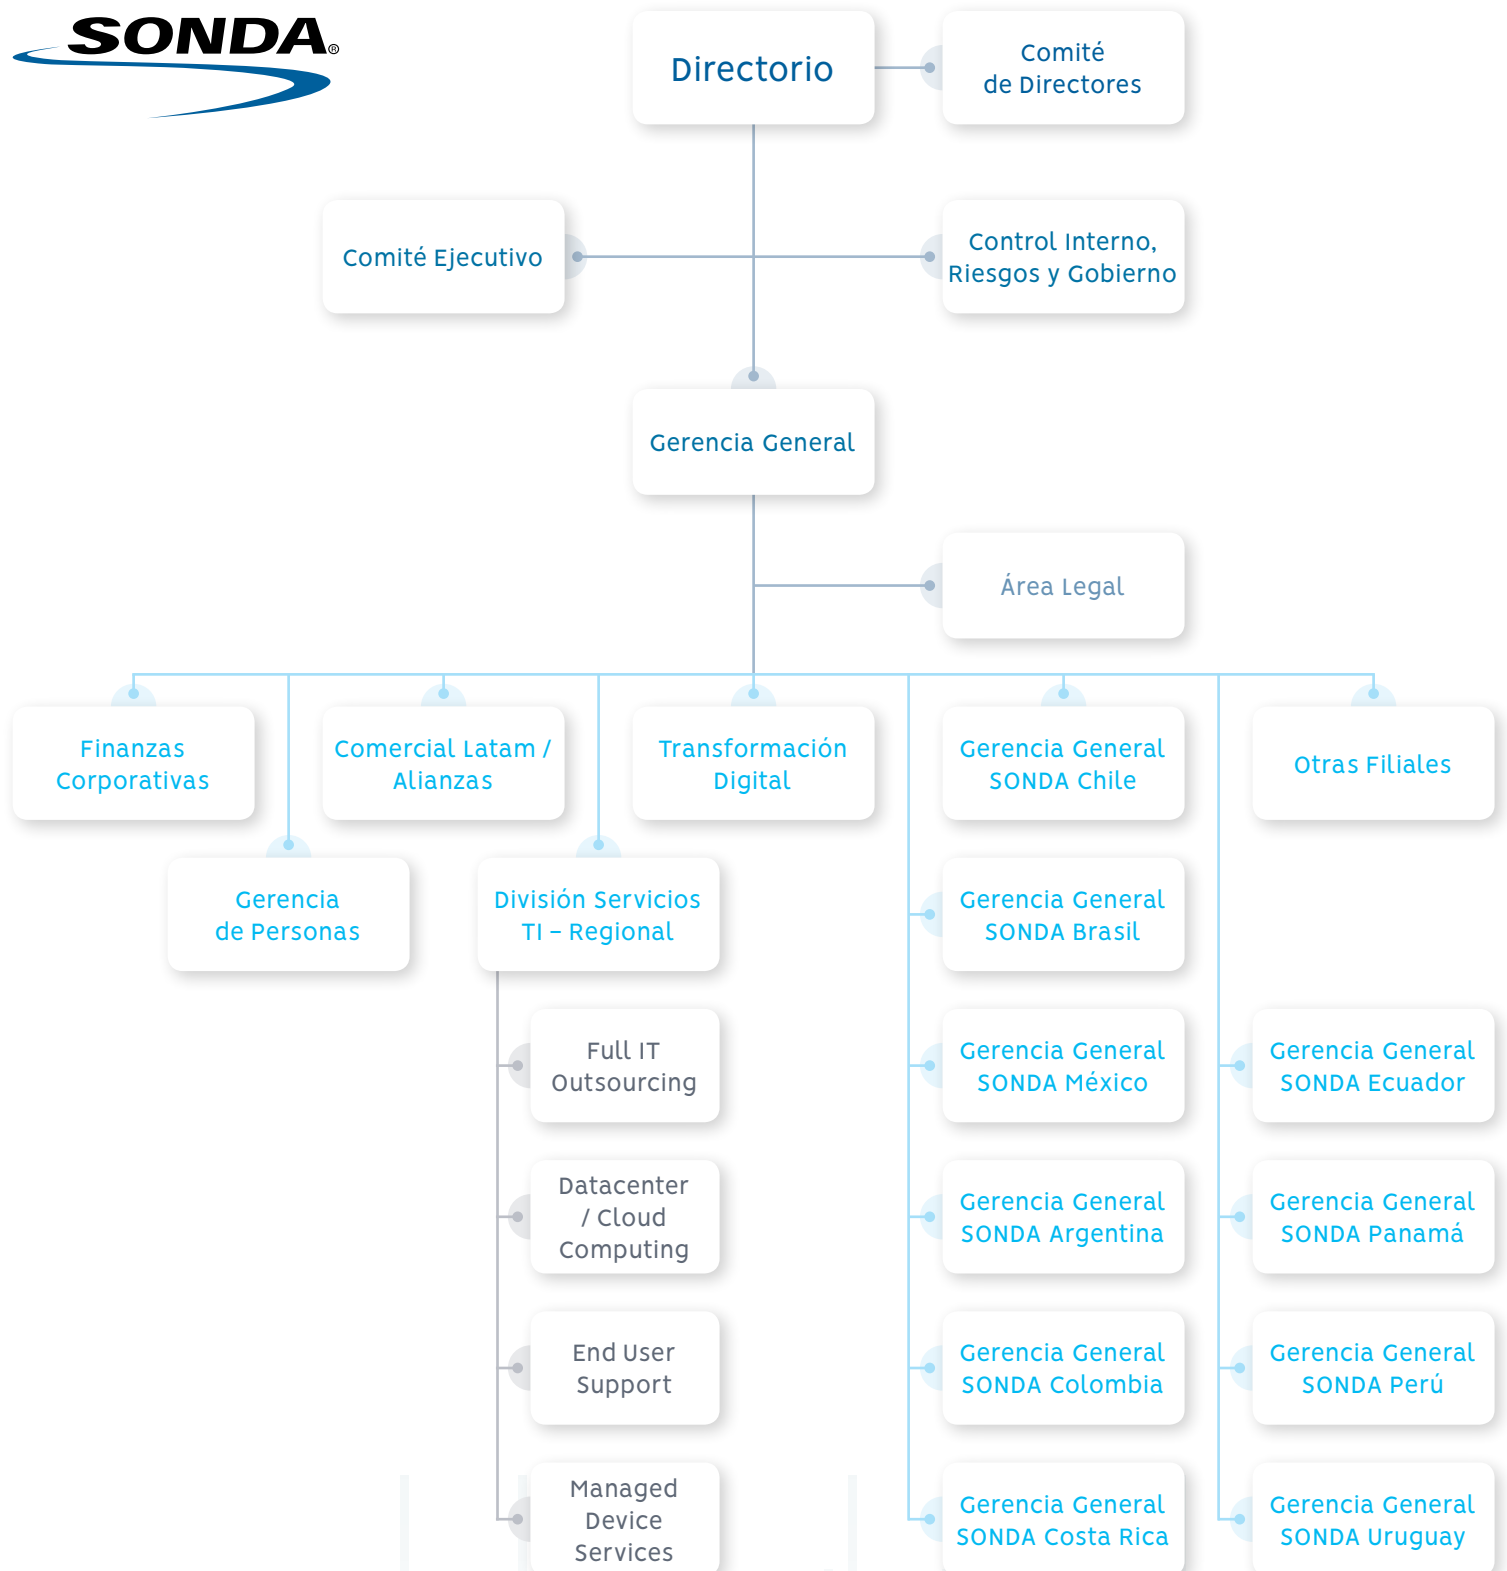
SONDA®

Directorio

Comité de Directores

Comité Ejecutivo

Control Interno, Riesgos y Gobierno

Gerencia General

Área Legal

Finanzas Corporativas

Comercial Latam / Alianzas

Transformación Digital

Gerencia General SONDA Chile

Otras Filiales

Gerencia de Personas

División Servicios TI – Regional

Gerencia General SONDA Brasil

Full IT Outsourcing

Gerencia General SONDA México

Gerencia General SONDA Ecuador

Datacenter / Cloud Computing

Gerencia General SONDA Argentina

Gerencia General SONDA Panamá

End User Support

Gerencia General SONDA Colombia

Gerencia General SONDA Perú

Managed Device Services

Gerencia General SONDA Costa Rica

Gerencia General SONDA Uruguay